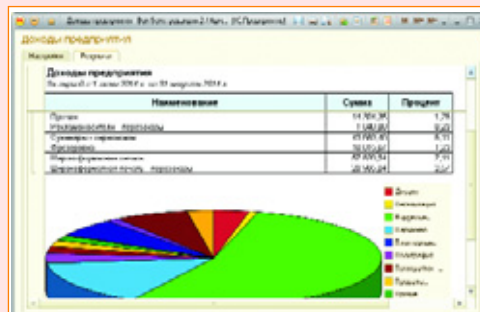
Доходы предприятия: Ген 8.xx учебная 2 (1С:Предприятие)

Доходы предприятия

Настройки | Результат

Доходы предприятия

За период с 1 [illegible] г. по 31 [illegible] г.

| Наименование | Сумма | Процент |
|---|---|---|
| Прочее | 14 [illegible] | 1,79 |
| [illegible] | 1 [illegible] | 0,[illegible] |
| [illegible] | 41 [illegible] | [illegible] |
| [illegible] | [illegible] | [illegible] |
| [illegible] | 47 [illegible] | 7,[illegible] |
| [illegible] | 20 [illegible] | 2,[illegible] |

Доходы
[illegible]
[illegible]
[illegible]
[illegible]
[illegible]
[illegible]
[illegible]
Прочее